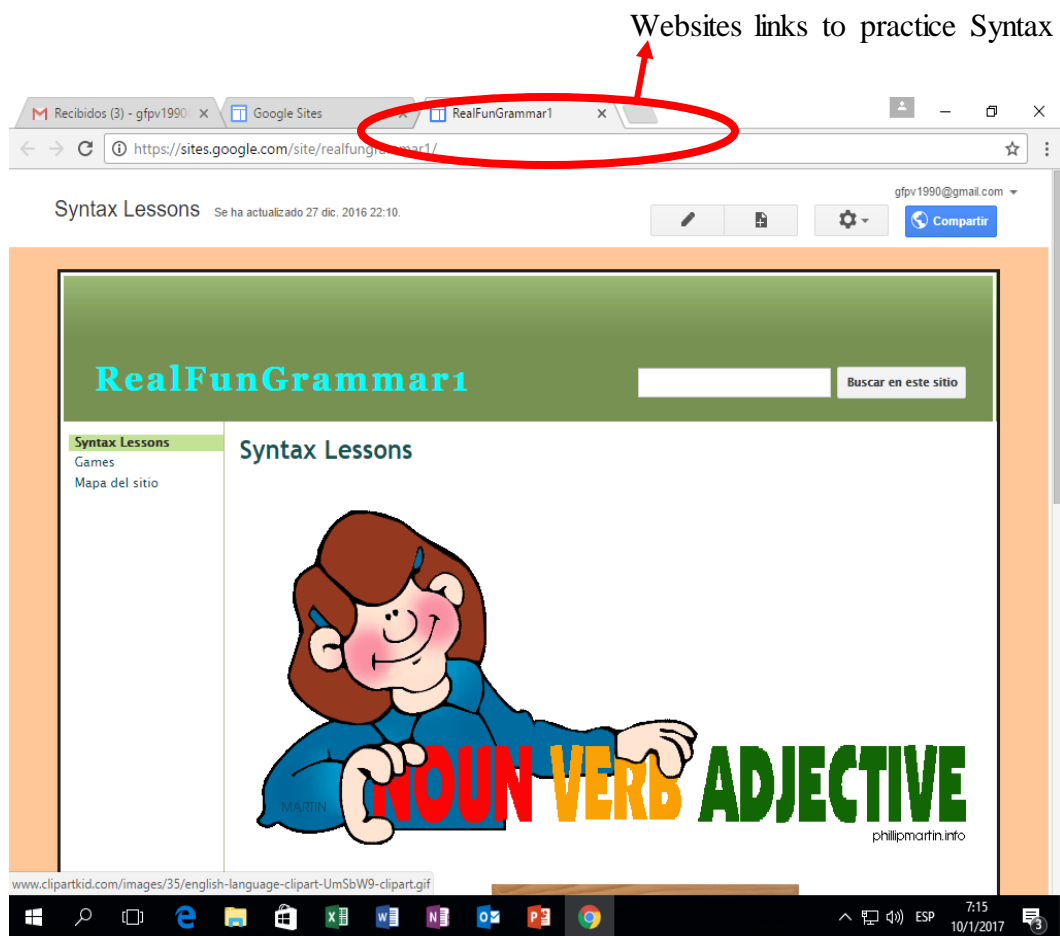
Websites links to practice Syntax

Recibidos (3) - gfpv1990 ×
Google Sites ×
RealFunGrammar1 ×

https://sites.google.com/site/realfungrammar1/

gfpv1990@gmail.com

Syntax Lessons Se ha actualizado 27 dic. 2016 22:10.

Compartir

RealFunGrammar1

Buscar en este sitio

Syntax Lessons
Games
Mapa del sitio

Syntax Lessons

MARTIN

NOUN VERB ADJECTIVE

phillipmartin.info

www.clipartkid.com/images/35/english-language-clipart-UmSbW9-clipart.gif

ESP 7:15 10/1/2017

3